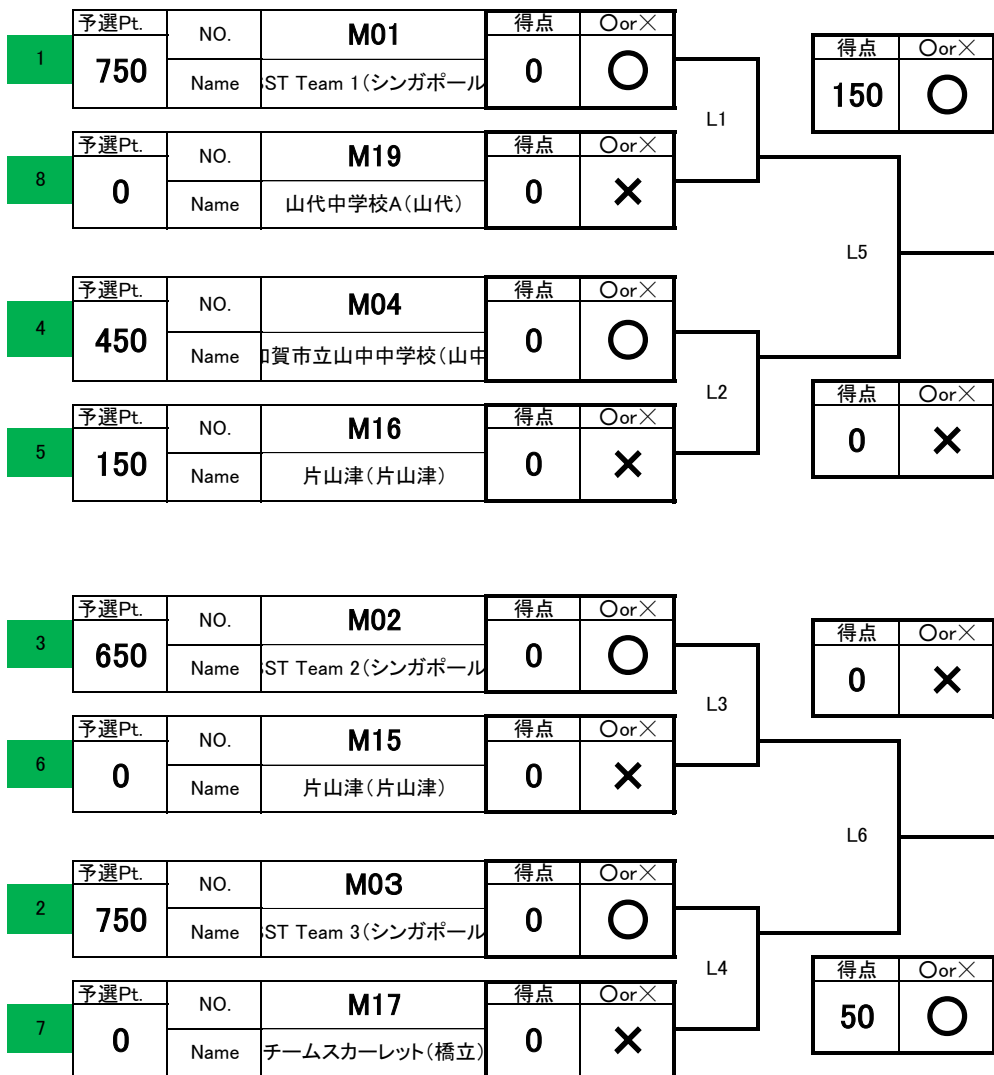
1
| 予選Pt. | NO. | M01 | 得点 | ○or× |
|---|---|---|---|---|
| 750 | Name | 3ST Team 1(シンガポール | 0 | ○ |

8
| 予選Pt. | NO. | M19 | 得点 | ○or× |
|---|---|---|---|---|
| 0 | Name | 山代中学校A(山代) | 0 | × |

L1

| 得点 | ○or× |
|---|---|
| 150 | ○ |

L5

4
| 予選Pt. | NO. | M04 | 得点 | ○or× |
|---|---|---|---|---|
| 450 | Name | 加賀市立山中中学校(山中 | 0 | ○ |

5
| 予選Pt. | NO. | M16 | 得点 | ○or× |
|---|---|---|---|---|
| 150 | Name | 片山津(片山津) | 0 | × |

L2

| 得点 | ○or× |
|---|---|
| 0 | × |

3
| 予選Pt. | NO. | M02 | 得点 | ○or× |
|---|---|---|---|---|
| 650 | Name | 3ST Team 2(シンガポール | 0 | ○ |

6
| 予選Pt. | NO. | M15 | 得点 | ○or× |
|---|---|---|---|---|
| 0 | Name | 片山津(片山津) | 0 | × |

L3

| 得点 | ○or× |
|---|---|
| 0 | × |

L6

2
| 予選Pt. | NO. | M03 | 得点 | ○or× |
|---|---|---|---|---|
| 750 | Name | 3ST Team 3(シンガポール | 0 | ○ |

7
| 予選Pt. | NO. | M17 | 得点 | ○or× |
|---|---|---|---|---|
| 0 | Name | チームスカーレット(橋立) | 0 | × |

L4

| 得点 | ○or× |
|---|---|
| 50 | ○ |